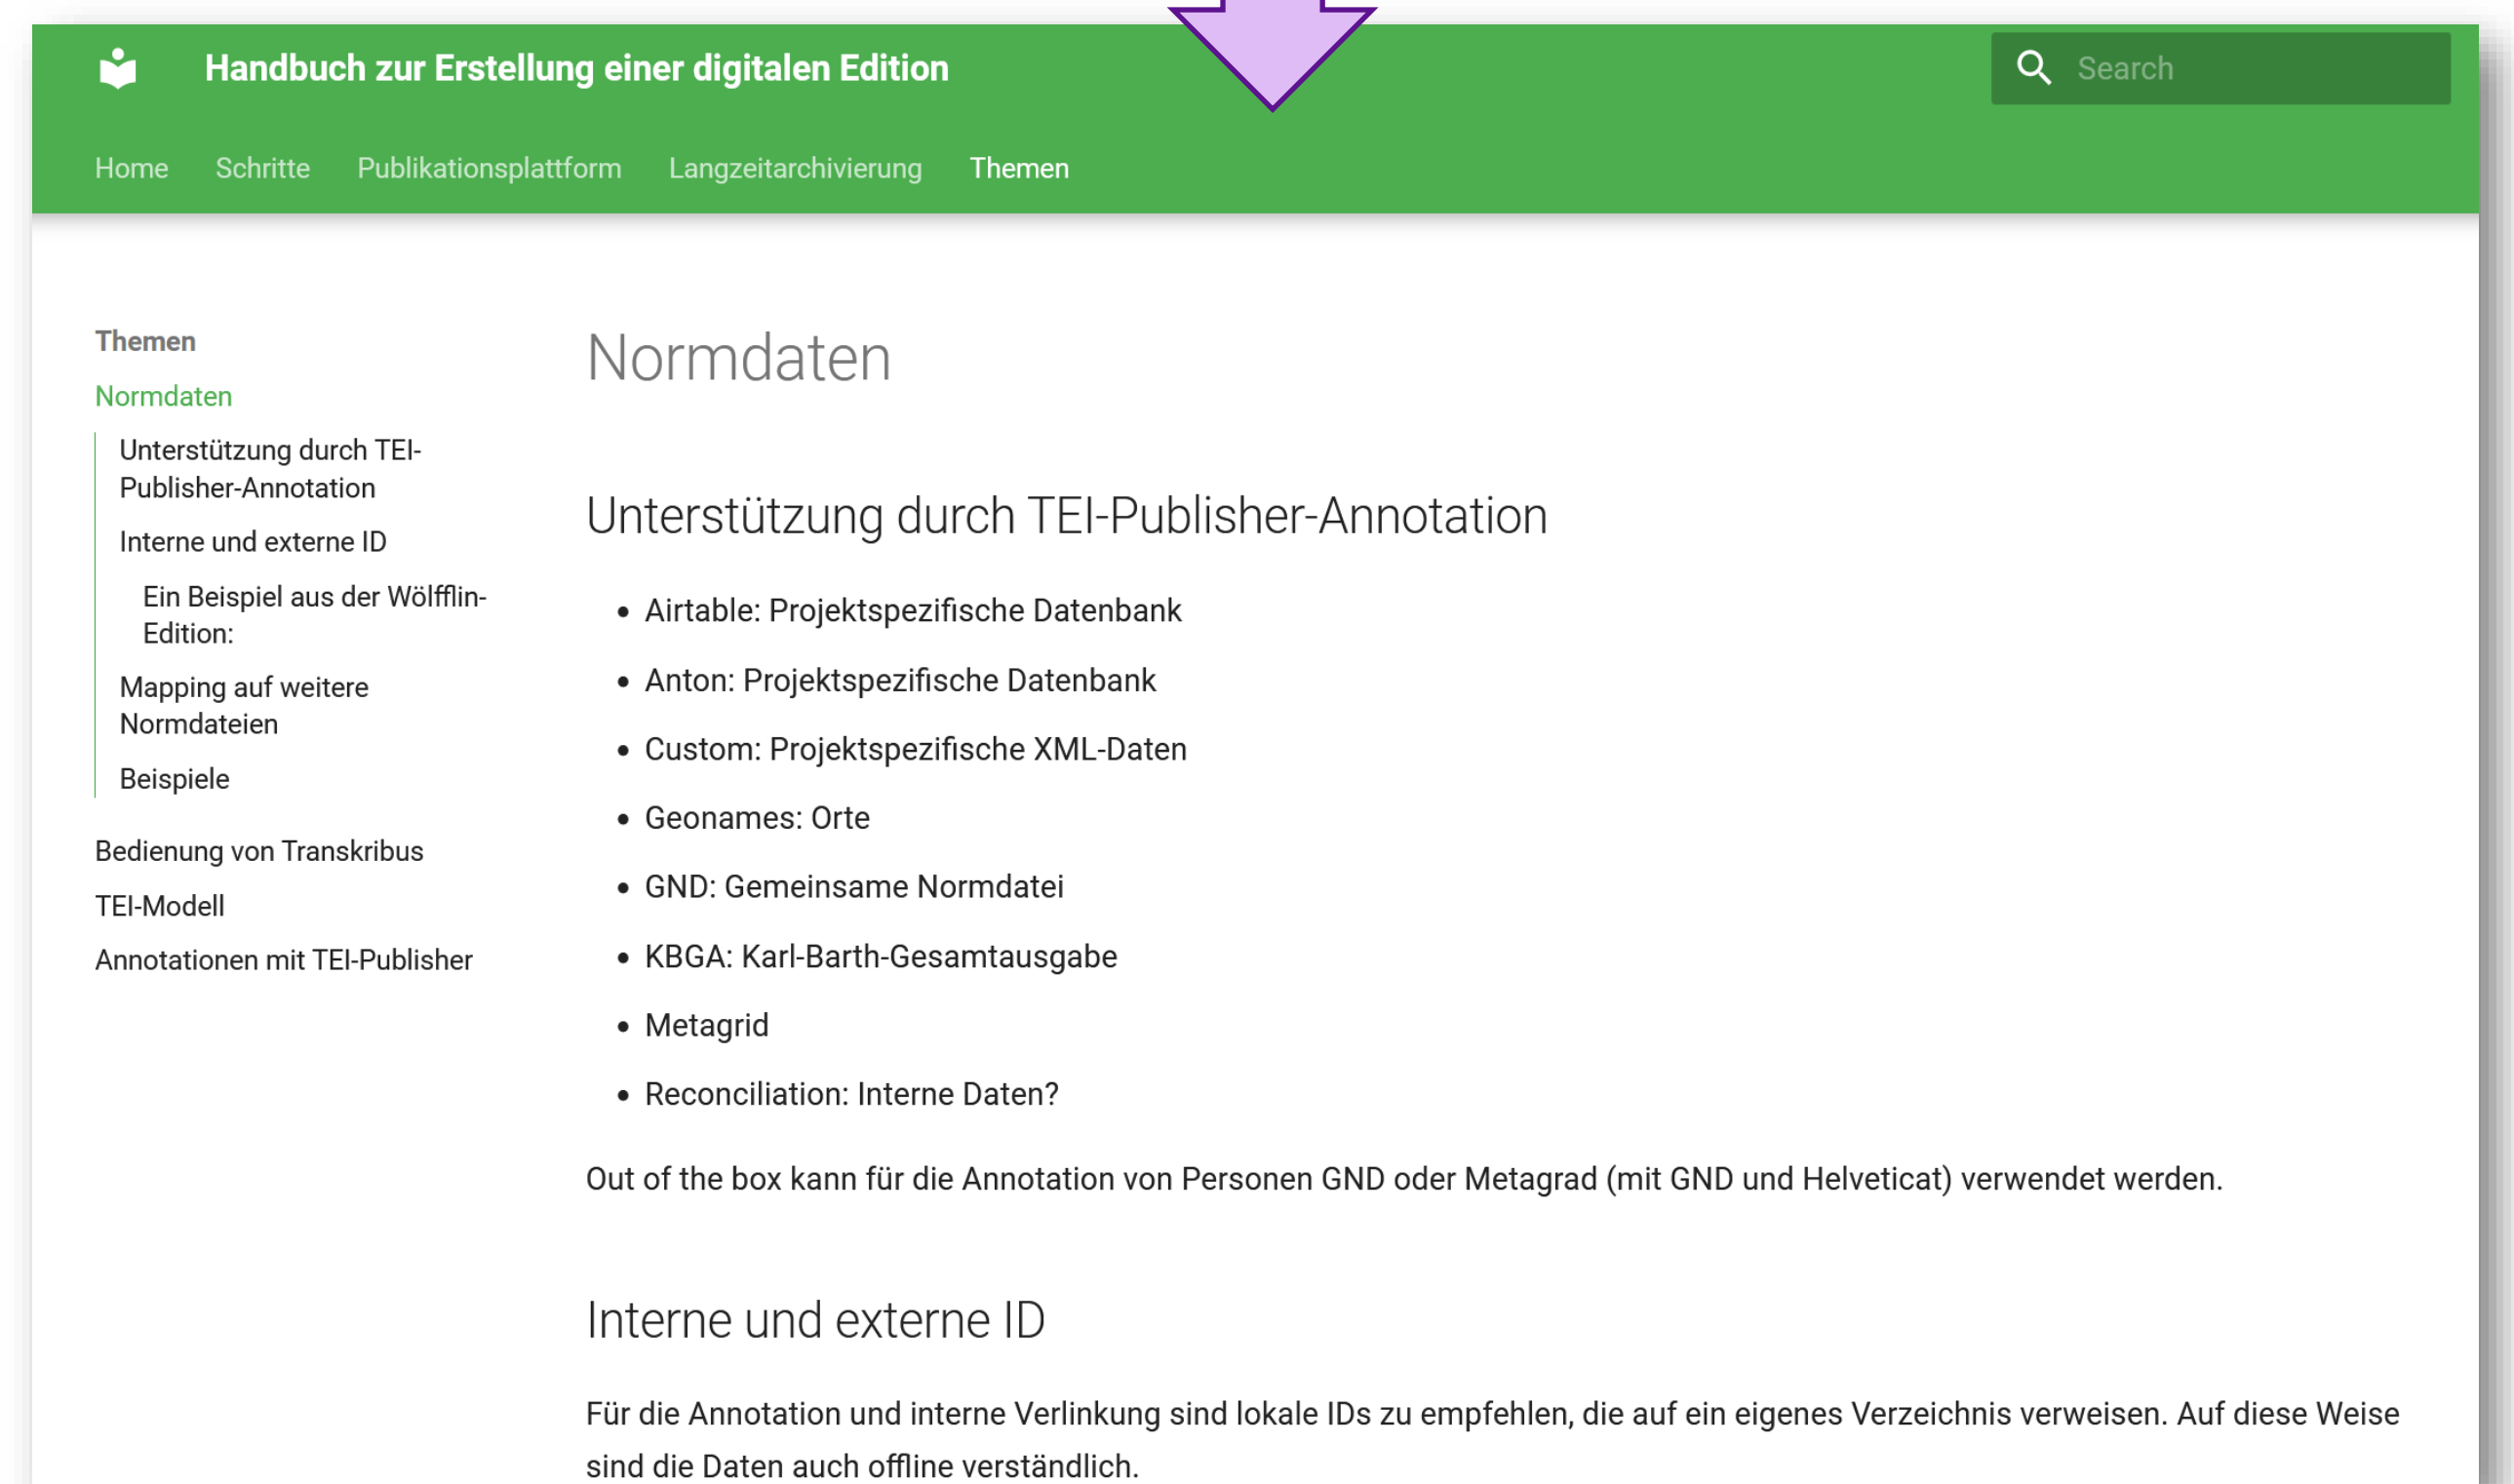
Handbuch zur Erstellung einer digitalen Edition

Search

Home Schritte Publikationsplattform Langzeitarchivierung Themen

Themen

Normdaten

Unterstützung durch TEI-Publisher-Annotation

Interne und externe ID

Ein Beispiel aus der Wölfflin-Edition:

Mapping auf weitere Normdateien

Beispiele

Bedienung von Transkribus

TEI-Modell

Annotationen mit TEI-Publisher

# Normdaten

## Unterstützung durch TEI-Publisher-Annotation

- Airtable: Projektspezifische Datenbank
- Anton: Projektspezifische Datenbank
- Custom: Projektspezifische XML-Daten
- Geonames: Orte
- GND: Gemeinsame Normdatei
- KBGA: Karl-Barth-Gesamtausgabe
- Metagrid
- Reconciliation: Interne Daten?

Out of the box kann für die Annotation von Personen GND oder Metagrad (mit GND und Helveticat) verwendet werden.

## Interne und externe ID

Für die Annotation und interne Verlinkung sind lokale IDs zu empfehlen, die auf ein eigenes Verzeichnis verweisen. Auf diese Weise sind die Daten auch offline verständlich.